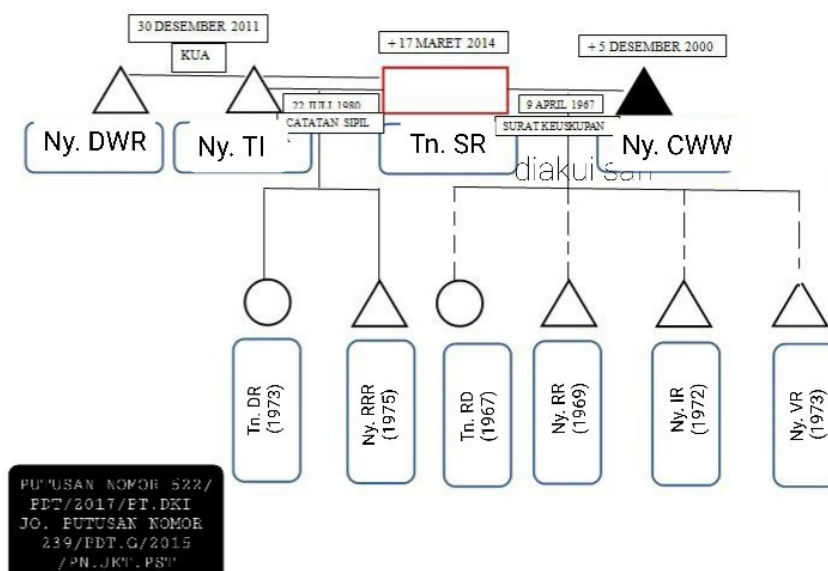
30 DESEMBER 2011

KUA

+ 17 MARET 2014

+ 5 DESEMBER 2000

22 JULI 1980

CATATAN SIPIL

9 APRIL 1967

SURAT KEUSKUPAN

Ny. DWR

Ny. TI

Tn. SR

Ny. CWW

diakui sah

Tn. DR (1973)

Ny. RRR (1975)

Tn. RD (1967)

Ny. RR (1969)

Ny. IR (1972)

Ny. VR (1973)

PUTUSAN NOMOR 522/ PDT/2017/PT.DKI JO. PUTUSAN NOMOR 239/PDT.G/2015 /PN.JKT.PST